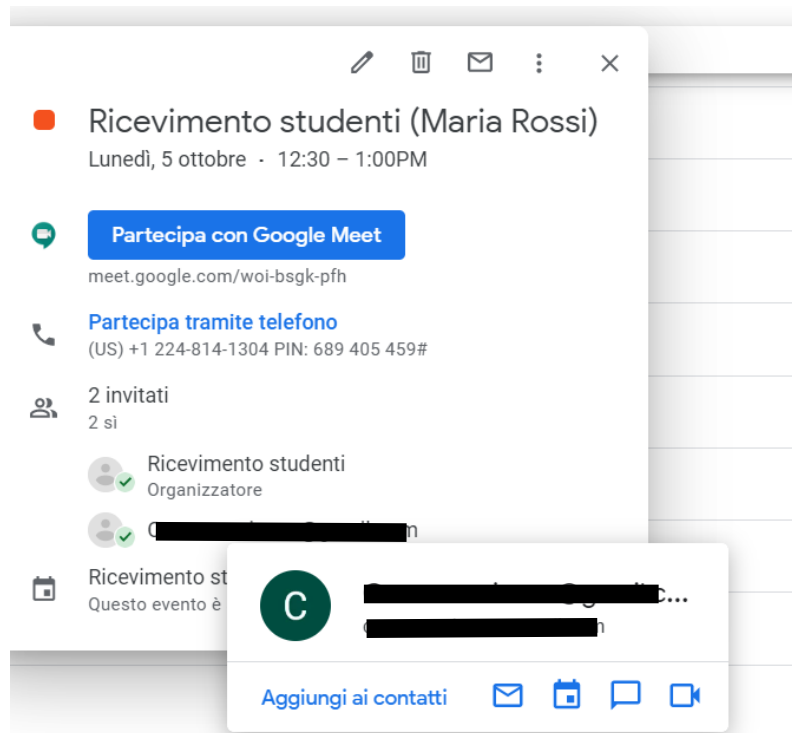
Ricevimento studenti (Maria Rossi)
Lunedì, 5 ottobre · 12:30 – 1:00PM

Partecipa con Google Meet
meet.google.com/woi-bsgk-pfh

Partecipa tramite telefono
(US) +1 224-814-1304 PIN: 689 405 459#

2 invitati
2 sì

Ricevimento studenti
Organizzatore

C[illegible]m

Ricevimento st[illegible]
Questo evento è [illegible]

C
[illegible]...
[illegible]n

Aggiungi ai contatti